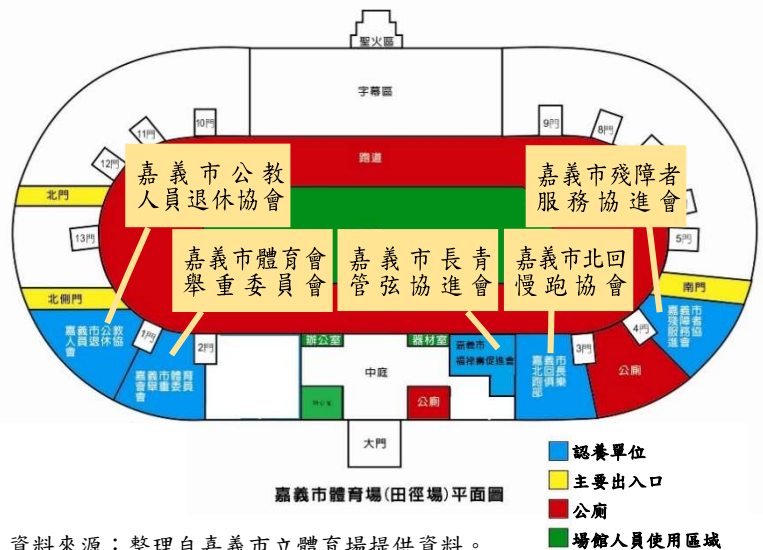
聖火區

字幕區

11門

10門

9門

8門

12門

跑道

北門

13門

5門

南門

北側門

1門

2門

3門

4門

辦公室

器材室

中庭

公廁

公廁

大門

嘉義市公教人員退休協會

嘉義市殘障者服務協進會

嘉義市體育會舉重委員會

嘉義市長青管弦協進會

嘉義市北回慢跑協會

嘉義市公教人員退休協會

嘉義市體育會舉重委員會

嘉義市長青管弦協進會

嘉義市北回慢跑俱樂部

嘉義市殘障者服務協進會

嘉義市體育場(田徑場)平面圖

認養單位

主要出入口

公廁

場館人員使用區域

資料來源：整理自嘉義市立體育場提供資料。